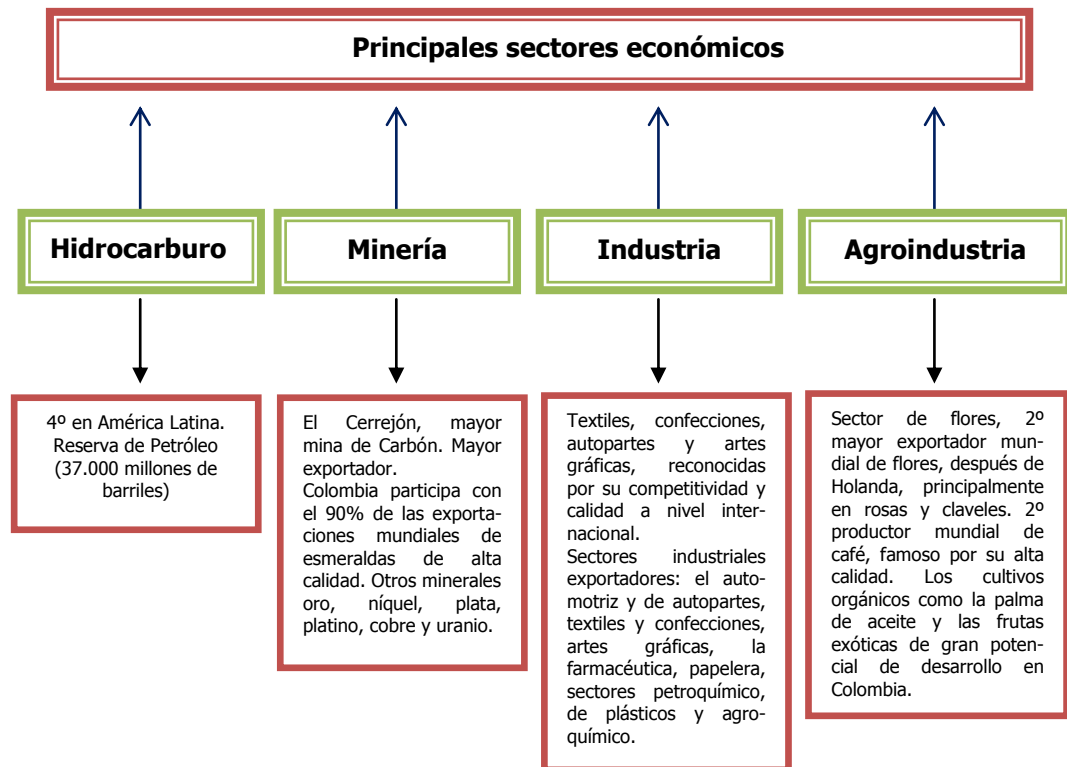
Principales sectores económicos

Hidrocarburo

Minería

Industria

Agroindustria

4º en América Latina. Reserva de Petróleo (37.000 millones de barriles)

El Cerrejón, mayor mina de Carbón. Mayor exportador.
Colombia participa con el 90% de las exportaciones mundiales de esmeraldas de alta calidad. Otros minerales oro, níquel, plata, platino, cobre y uranio.

Textiles, confecciones, autopartes y artes gráficas, reconocidas por su competitividad y calidad a nivel internacional.
Sectores industriales exportadores: el automotriz y de autopartes, textiles y confecciones, artes gráficas, la farmacéutica, papelera, sectores petroquímico, de plásticos y agroquímico.

Sector de flores, 2º mayor exportador mundial de flores, después de Holanda, principalmente en rosas y claveles. 2º productor mundial de café, famoso por su alta calidad. Los cultivos orgánicos como la palma de aceite y las frutas exóticas de gran potencial de desarrollo en Colombia.